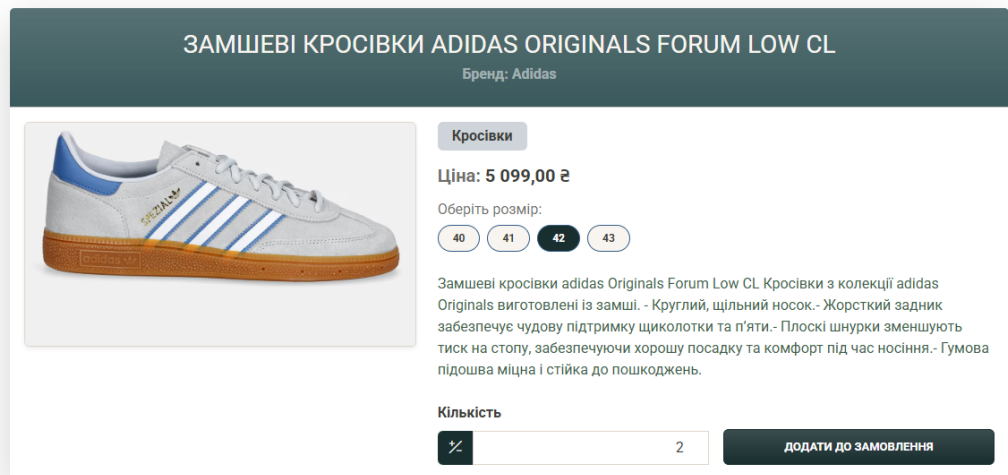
ЗАМШЕВІ КРОСІВКИ ADIDAS ORIGINALS FORUM LOW CL

Бренд: Adidas

SPEZIAL

adidas

Кросівки

Ціна: 5 099,00 ₴

Оберіть розмір:

40 41 42 43

Замшеві кросівки adidas Originals Forum Low CL Кросівки з колекції adidas Originals виготовлені із замші. - Круглий, щільний носок.- Жорсткий задник забезпечує чудову підтримку щиколотки та п'яти.- Плоскі шнурки зменшують тиск на стопу, забезпечуючи хорошу посадку та комфорт під час носіння.- Гумова підошва міцна і стійка до пошкоджень.

Кількість

+/-

2

ДОДАТИ ДО ЗАМОВЛЕННЯ